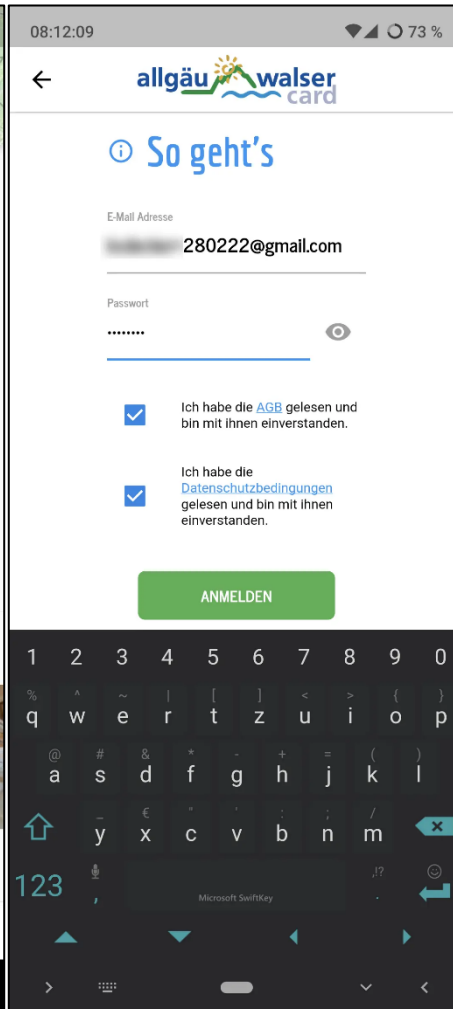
08:12:09 73 %

allgäu walser card

So geht's

E-Mail Adresse

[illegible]280222@gmail.com

Passwort

••••••••

Ich habe die AGB gelesen und bin mit ihnen einverstanden.

Ich habe die Datenschutzbedingungen gelesen und bin mit ihnen einverstanden.

ANMELDEN

1 2 3 4 5 6 7 8 9 0

% ^ ~ | [ ] < > { }
q w e r t z u i o p

@ # & * - + = ( )
a s d f g h j k l

_ € " ' : ; /
y x c v b n m

123 , Microsoft SwiftKey . ,!?